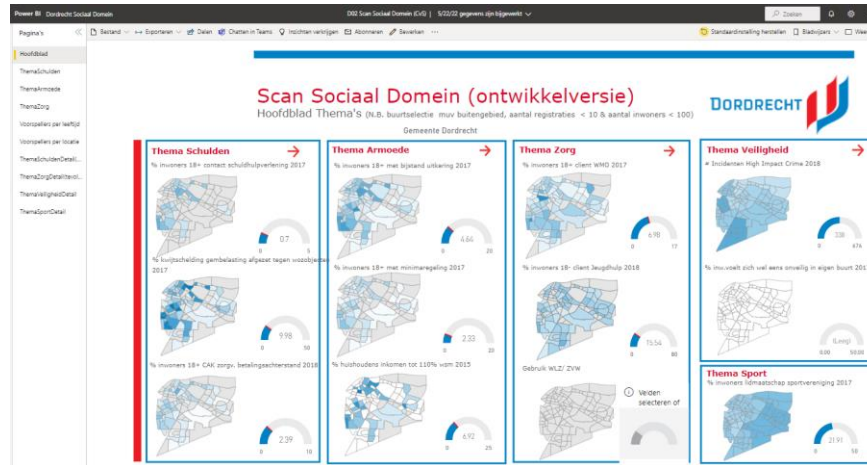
Power BI Dordrecht Sociaal Domein

D02 Scan Sociaal Domein (CvS) | 5/22/22 gegevens zijn bijgewerkt

Zoeken

Pagina's

Bestand Exporteren Delen Chatten in Teams Inzichten verkrijgen Abonneren Bewerken ···

Standaardinstelling herstellen Bladwijzers Weer

Hoofdblad

ThemaSchulden

ThemaArmoede

ThemaZorg

Voorspellers per leeftijd

Voorspellers per locatie

ThemaSchuldenDetail...

ThemaZorgDetailtevol...

ThemaVeiligheidDetail

ThemaSportDetail

Scan Sociaal Domein (ontwikkelversie)

Hoofdblad Thema's (N.B. buurtselectie muv buitengebied, aantal registraties < 10 & aantal inwoners < 100)

Gemeente Dordrecht

DORDRECHT

Thema Schulden

% inwoners 18+ contact schuldhulpverlening 2017

0.7

0 5

% kwijtschelding gemeentebelasting afgezet tegen woonobjecten 2017

9.98

0 50

% inwoners 18+ CAK zorgv. betalingsachterstand 2018

2.39

0 10

Thema Armoede

% inwoners 18+ met bijstand uitkering 2017

4.64

0 20

% inwoners 18+ met minimaregeling 2017

2.32

0 10

% huishoudens inkomen tot 110% wsm 2015

6.92

0 25

Thema Zorg

% inwoners 18+ client WMO 2017

6.90

0 17

% inwoners 18- client Jeugdhulp 2018

15.54

0 80

Gebruik WLZ/ ZVW

Velden selecteren of

Thema Veiligheid

# Incidenten High Impact Crime 2018

338

0 474

% inw.voelt zich wel eens onveilig in eigen buurt 20

(Leeg)

0.00 50.00

Thema Sport

% inwoners lidmaatschap sportvereniging 2017

21.91

0 50